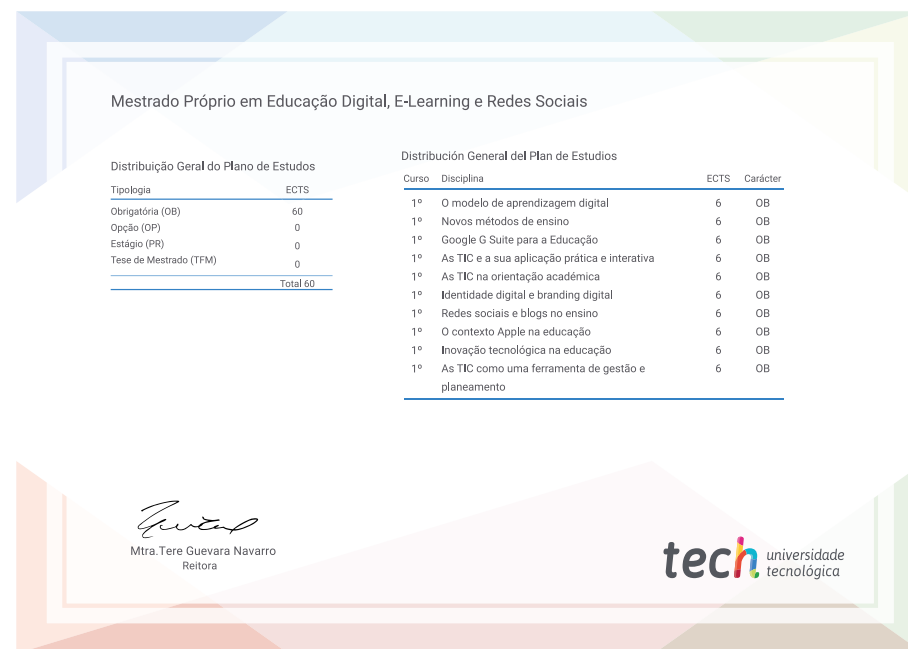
Mestrado Próprio em Educação Digital, E-Learning e Redes Sociais

Distribuição Geral do Plano de Estudos

| Tipologia | ECTS |
|---|---|
| Obrigatória (OB) | 60 |
| Opção (OP) | 0 |
| Estágio (PR) | 0 |
| Tese de Mestrado (TFM) | 0 |
| | Total 60 |

Distribución General del Plan de Estudios

| Curso | Disciplina | ECTS | Carácter |
|---|---|---|---|
| 1º | O modelo de aprendizagem digital | 6 | OB |
| 1º | Novos métodos de ensino | 6 | OB |
| 1º | Google G Suite para a Educação | 6 | OB |
| 1º | As TIC e a sua aplicação prática e interativa | 6 | OB |
| 1º | As TIC na orientação académica | 6 | OB |
| 1º | Identidade digital e branding digital | 6 | OB |
| 1º | Redes sociais e blogs no ensino | 6 | OB |
| 1º | O contexto Apple na educação | 6 | OB |
| 1º | Inovação tecnológica na educação | 6 | OB |
| 1º | As TIC como uma ferramenta de gestão e planeamento | 6 | OB |

Mtra.Tere Guevara Navarro
Reitora

tech universidade tecnológica